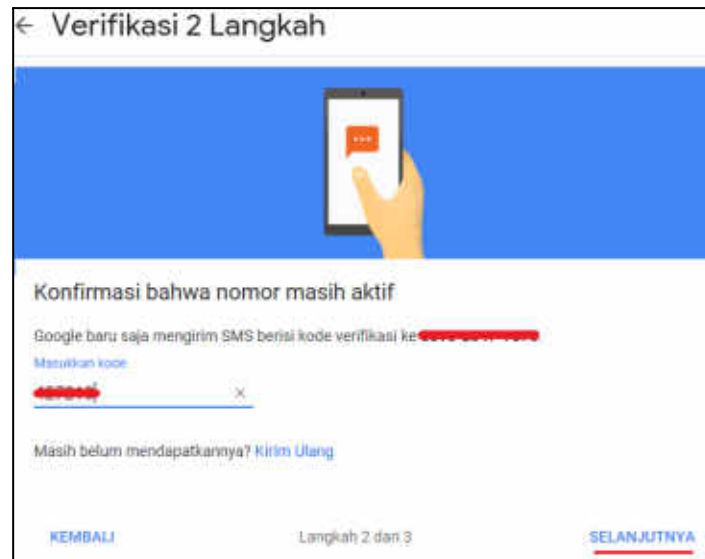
← Verifikasi 2 Langkah

Konfirmasi bahwa nomor masih aktif

Google baru saja mengirim SMS berisi kode verifikasi ke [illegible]

Masukkan kode

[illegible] ×

Masih belum mendapatkannya? Kirim Ulang

KEMBALI

Langkah 2 dari 3

SELANJUTNYA